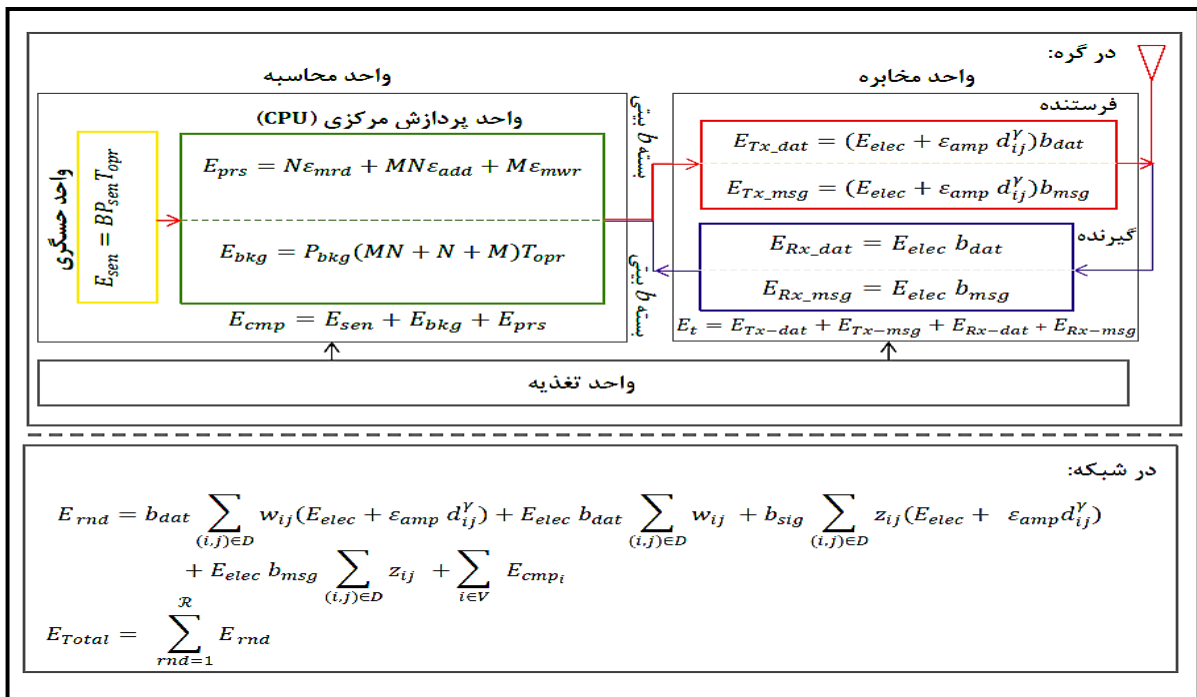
در گره:

واحد محاسبه

واحد مخابره

واحد پردازش مرکزی (CPU)

فرستنده

واحد حسگری

$E_{sen} = BP_{sen}T_{opr}$

$E_{prs} = N\varepsilon_{mrd} + MN\varepsilon_{add} + M\varepsilon_{mwr}$

$E_{bkg} = P_{bkg}(MN + N + M)T_{opr}$

$E_{cmp} = E_{sen} + E_{bkg} + E_{prs}$

بسته b بیتی

بسته b بیتی

$E_{Tx\_dat} = (E_{elec} + \varepsilon_{amp}\, d_{ij}^{\gamma})b_{dat}$

$E_{Tx\_msg} = (E_{elec} + \varepsilon_{amp}\, d_{ij}^{\gamma})b_{msg}$

گیرنده

$E_{Rx\_dat} = E_{elec}\, b_{dat}$

$E_{Rx\_msg} = E_{elec}\, b_{msg}$

$E_t = E_{Tx-dat} + E_{Tx-msg} + E_{Rx-dat} + E_{Rx-msg}$

واحد تغذیه

در شبکه:

$E_{rnd} = b_{dat}\sum_{(i,j)\in D} w_{ij}(E_{elec} + \varepsilon_{amp}\, d_{ij}^{\gamma}) + E_{elec}\, b_{dat}\sum_{(i,j)\in D} w_{ij} + b_{sig}\sum_{(i,j)\in D} z_{ij}(E_{elec} + \varepsilon_{amp} d_{ij}^{\gamma})$
$+ E_{elec}\, b_{msg}\sum_{(i,j)\in D} z_{ij} + \sum_{i\in V} E_{cmp_i}$

$E_{Total} = \sum_{rnd=1}^{\mathcal{R}} E_{rnd}$